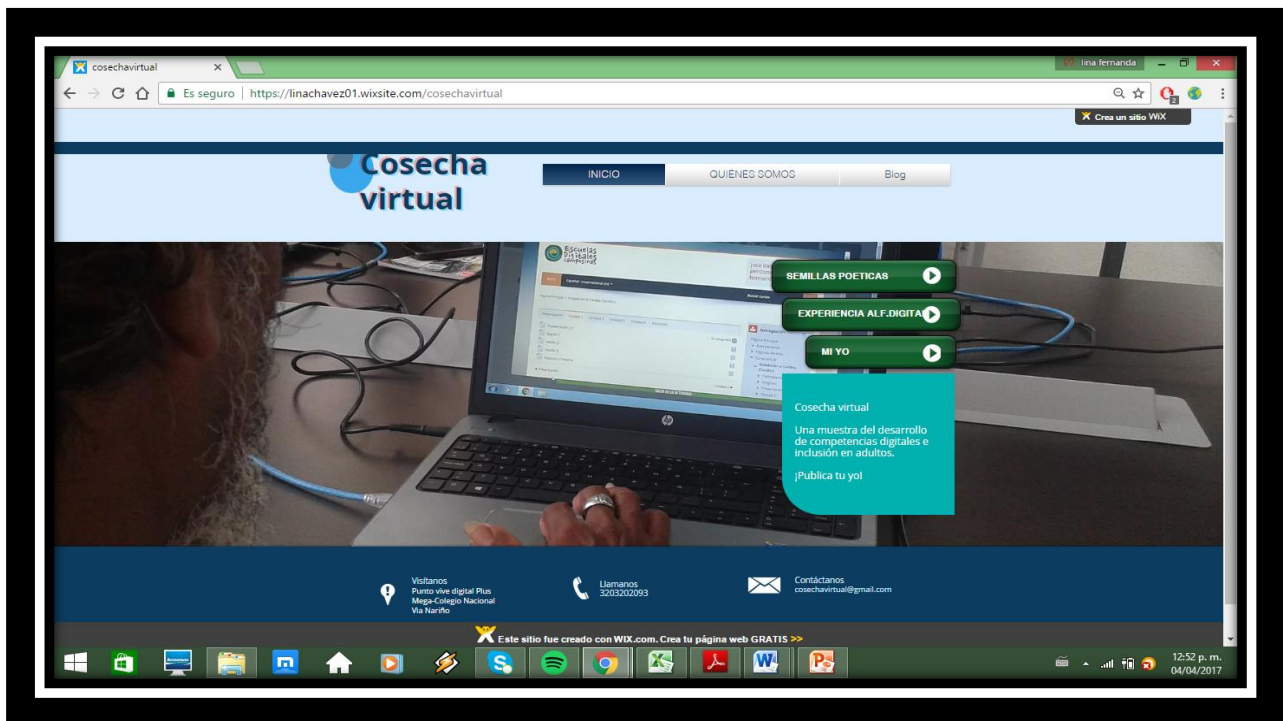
cosechavirtual ×

lina fernanda

Es seguro | https://linachavez01.wixsite.com/cosechavirtual

Crea un sitio WIX

Cosecha virtual

INICIO | QUIENES SOMOS | Blog

Escuelas Digitales Campesinas

SEMILLAS POETICAS

EXPERIENCIA ALF.DIGITAL

MI YO

Cosecha virtual

Una muestra del desarrollo de competencias digitales e inclusión en adultos.

¡Publica tu yo!

Visítanos
Punto vive digital Plus
Mega-Colegio Nacional
Via Nariño

Llamanos
3203202093

Contáctanos
cosechavirtual@gmail.com

Este sitio fue creado con WIX.com. Crea tu página web GRATIS >>

12:52 p. m.
04/04/2017